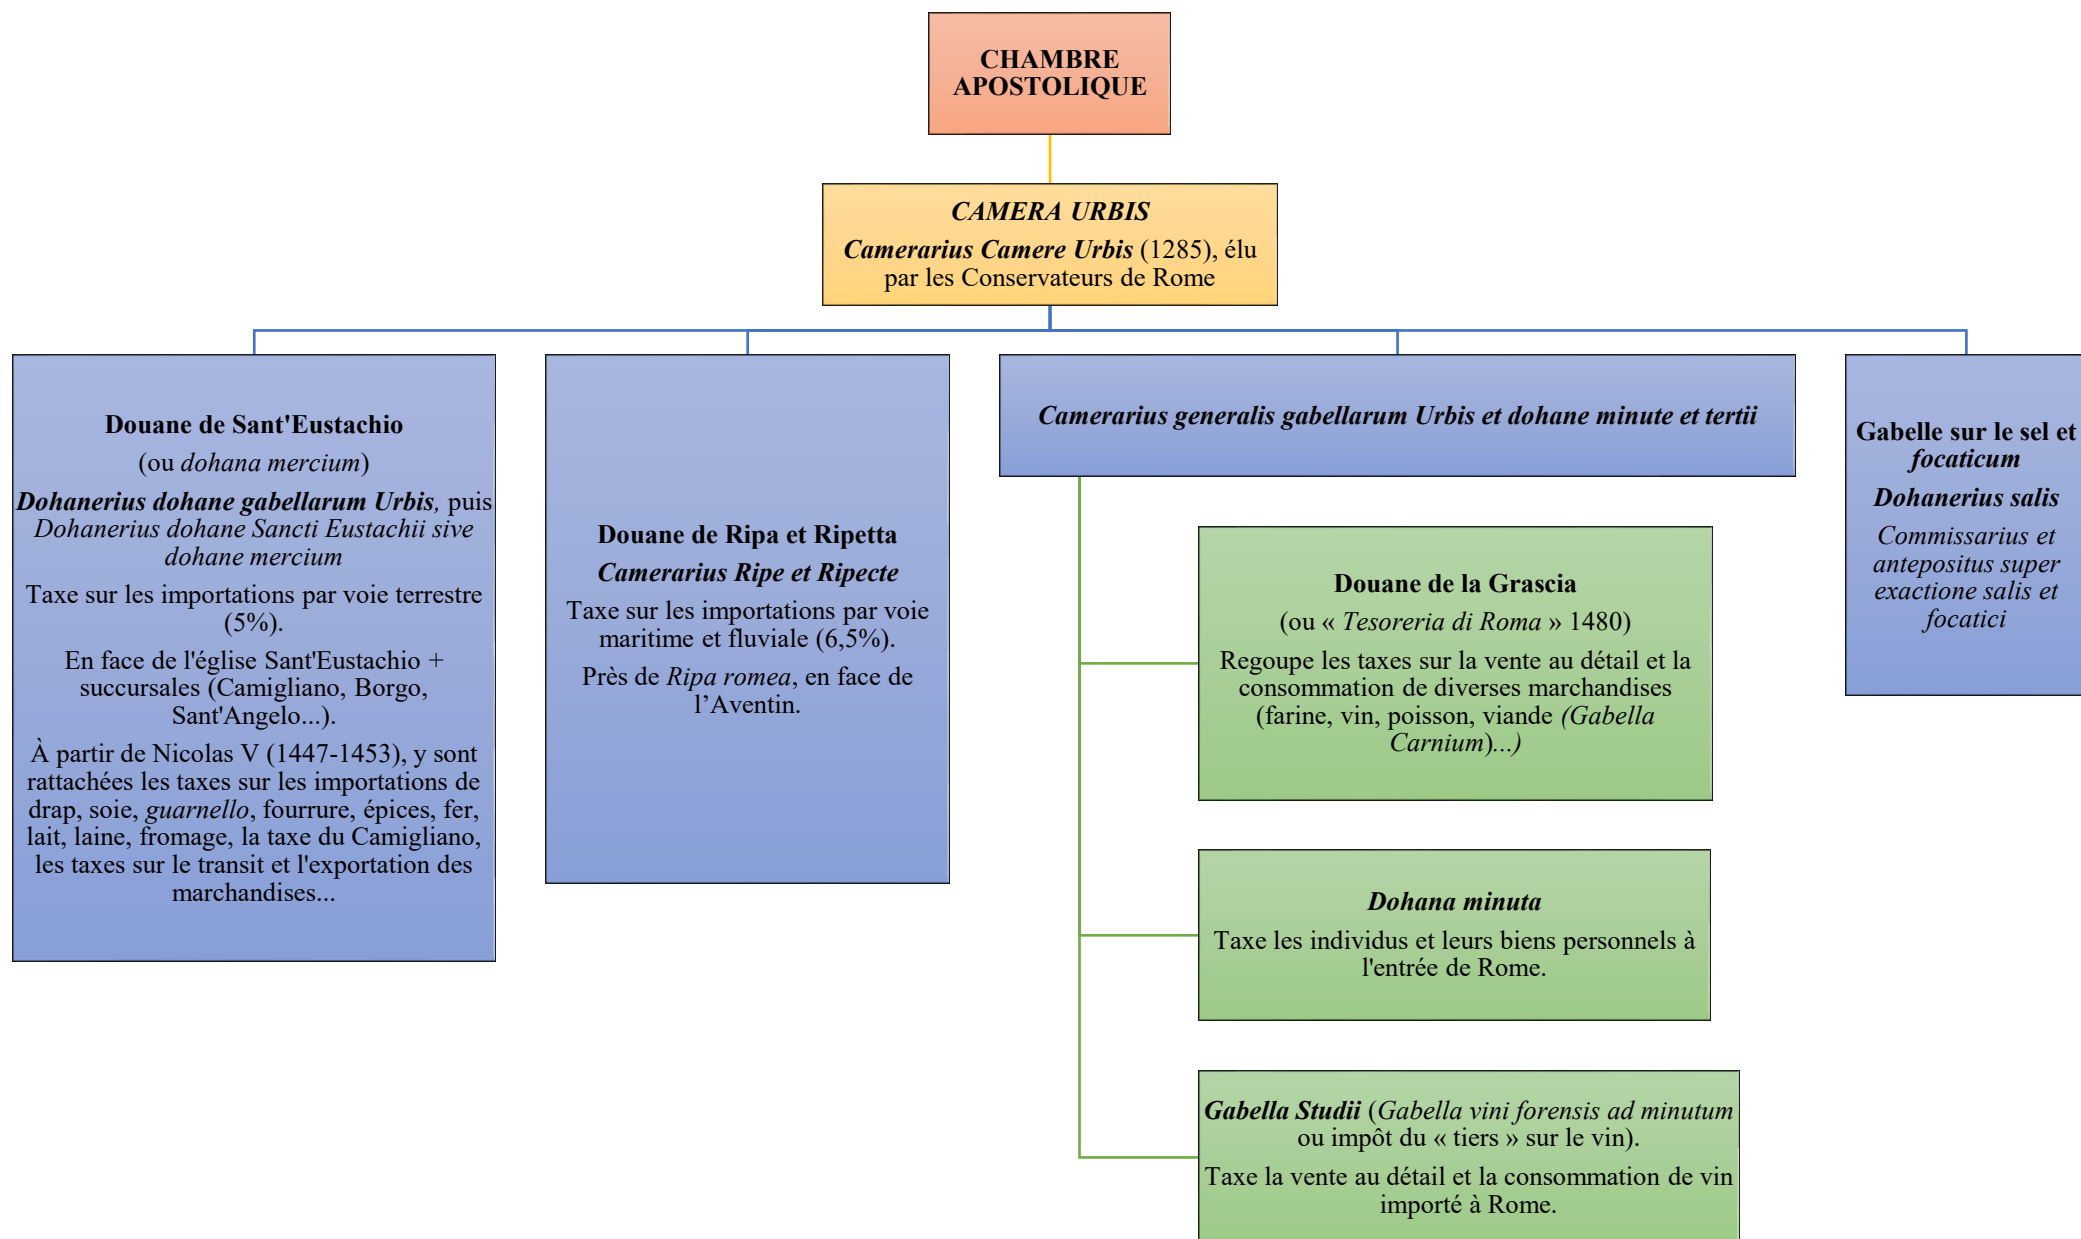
CHAMBRE APOSTOLIQUE

CAMERA URBIS
Camerarius Camere Urbis (1285), élu par les Conservateurs de Rome

Douane de Sant'Eustachio
(ou dohana mercium)
Dohanerius dohane gabellarum Urbis, puis Dohanerius dohane Sancti Eustachii sive dohane mercium
Taxe sur les importations par voie terrestre (5%).
En face de l'église Sant'Eustachio + succursales (Camigliano, Borgo, Sant'Angelo...).
À partir de Nicolas V (1447-1453), y sont rattachées les taxes sur les importations de drap, soie, guarnello, fourrure, épices, fer, lait, laine, fromage, la taxe du Camigliano, les taxes sur le transit et l'exportation des marchandises...

Douane de Ripa et Ripetta
Camerarius Ripe et Ripecte
Taxe sur les importations par voie maritime et fluviale (6,5%).
Près de Ripa romea, en face de l'Aventin.

Camerarius generalis gabellarum Urbis et dohane minute et tertii

Douane de la Grascia
(ou « Tesoreria di Roma » 1480)
Regoupe les taxes sur la vente au détail et la consommation de diverses marchandises (farine, vin, poisson, viande (Gabella Carnium)...)

Dohana minuta
Taxe les individus et leurs biens personnels à l'entrée de Rome.

Gabella Studii (Gabella vini forensis ad minutum ou impôt du « tiers » sur le vin).
Taxe la vente au détail et la consommation de vin importé à Rome.

Gabelle sur le sel et focaticum
Dohanerius salis
Commissarius et antepositus super exactione salis et focatici